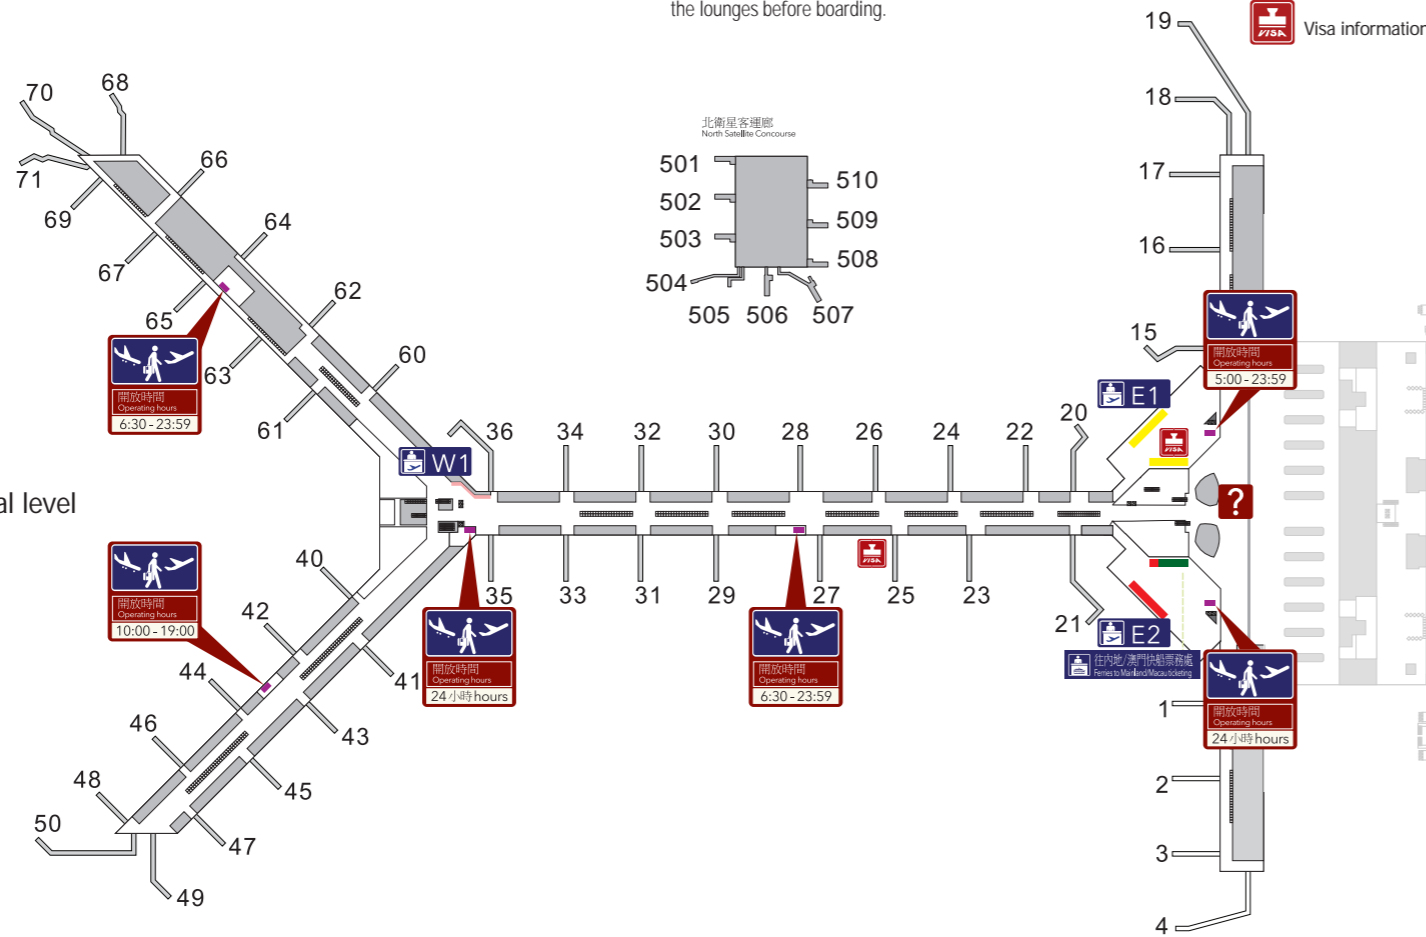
the lounges before boarding.

Visa information

al level

北衛星客運廊
North Satellite Concourse

501
502
503
504
505 506 507
508
509
510

70
68
71
69
66
67
64
65
63
62
61
60
W1
36
34
32
30
28
26
24
22
20
E1
35
33
31
29
27
25
23
21
E2
40
42
41
44
43
46
45
48
47
50
49
19
18
17
16
15
1
2
3
4

開放時間
Operating hours
6:30 - 23:59

開放時間
Operating hours
10:00 - 19:00

開放時間
Operating hours
24小時 hours

開放時間
Operating hours
6:30 - 23:59

開放時間
Operating hours
5:00 - 23:59

開放時間
Operating hours
24小時 hours

往內地/澳門快船票務處
Ferries to Mainland/Macau ticketing

VISA

?